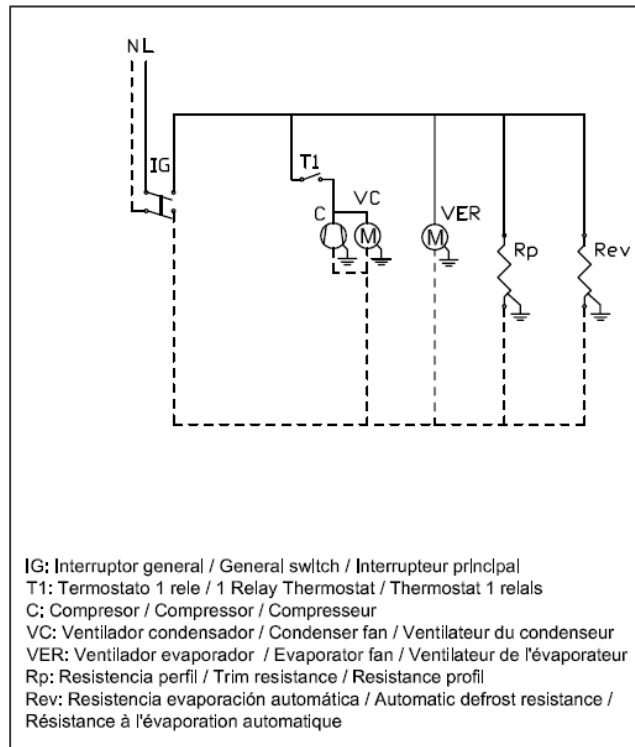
N L

IG

T1

VC

C

M

VER

M

Rp

Rev

IG: Interruptor general / General switch / Interrupteur principal
T1: Termostato 1 rele / 1 Relay Thermostat / Thermostat 1 relais
C: Compresor / Compressor / Compresseur
VC: Ventilador condensador / Condenser fan / Ventilateur du condenseur
VER: Ventilador evaporador / Evaporator fan / Ventilateur de l'évaporateur
Rp: Resistencia perfil / Trim resistance / Resistance profil
Rev: Resistencia evaporación automática / Automatic defrost resistance / Résistance à l'évaporation automatique